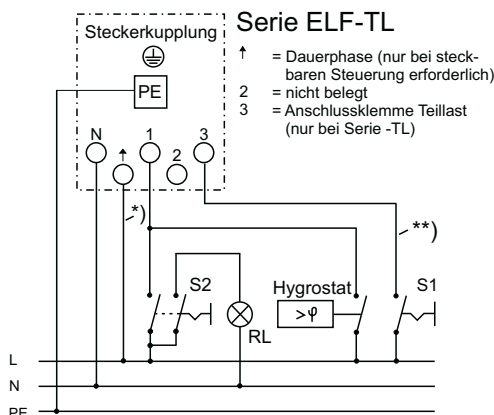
Serie ELF-TL

Steckerkupplung

PE

↑ = Dauerphase (nur bei steckbaren Steuerung erforderlich)
2 = nicht belegt
3 = Anschlussklemme Teillast (nur bei Serie -TL)

N ↑ 1 2 3

*)

**)

S2

Hygrostat

S1

$>\varphi$

RL

L
N
PE